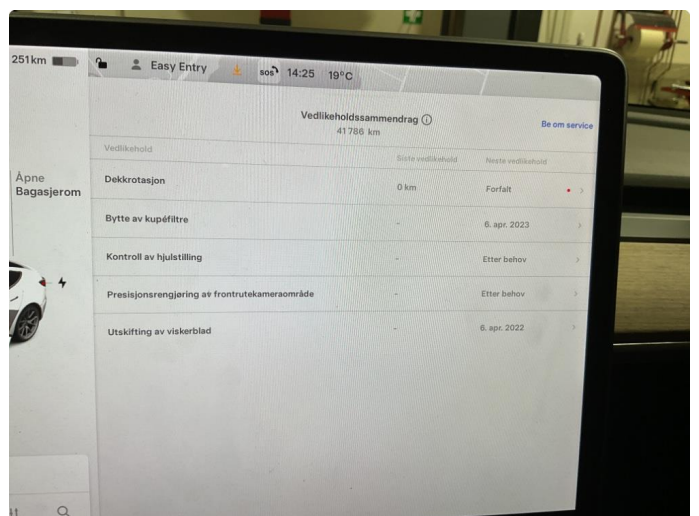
251km

Easy Entry

SOS 14:25 19°C

Vedlikeholdssammendrag ⓘ
41786 km

Be om service

Åpne
Bagasjerom

| Vedlikehold | Siste vedlikehold | Neste vedlikehold |
|---|---|---|
| Dekkrotasjon | 0 km | Forfalt |
| Bytte av kupéfiltre | - | 6. apr. 2023 |
| Kontroll av hjulstilling | - | Etter behov |
| Presisjonsrengjøring av frontrutekameraområde | - | Etter behov |
| Utskifting av viskerblad | - | 6. apr. 2022 |